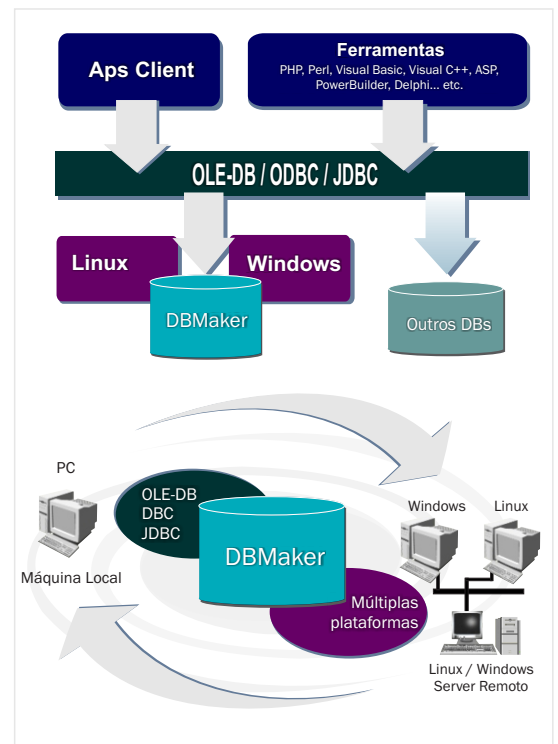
Aps Client

Ferramentas
PHP, Perl, Visual Basic, Visual C++, ASP, PowerBuilder, Delphi... etc.

OLE-DB / ODBC / JDBC

Linux

Windows

DBMaker

Outros DBs

PC

OLE-DB
DBC
JDBC

DBMaker

Máquina Local

Múltiplas plataformas

Windows

Linux

Linux / Windows
Server Remoto